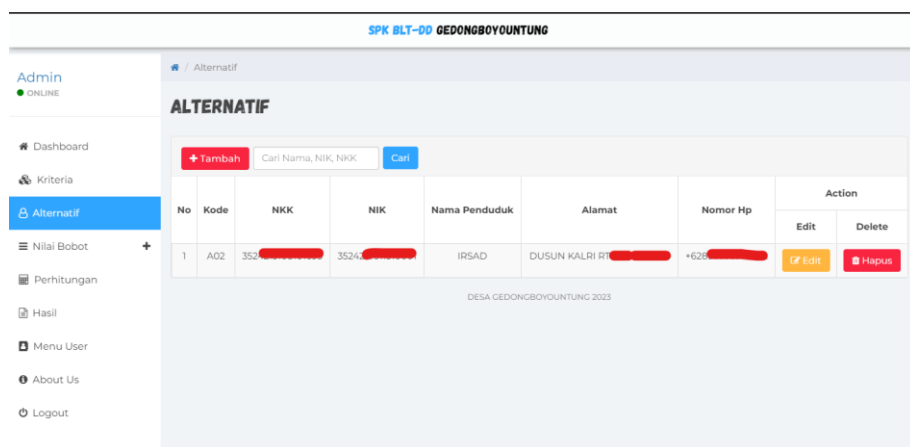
SPK BLT-DD GEDONGBOYOUNTUNG

Admin
ONLINE

Dashboard
Kriteria
Alternatif
Nilai Bobot +
Perhitungan
Hasil
Menu User
About Us
Logout

/ Alternatif

ALTERNATIF

+ Tambah Cari Nama, NIK, NKK Cari

| No | Kode | NKK | NIK | Nama Penduduk | Alamat | Nomor Hp | Action Edit | Action Delete |
|---|---|---|---|---|---|---|---|---|
| 1 | A02 | 352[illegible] | 35242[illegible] | IRSAD | DUSUN KALRI RT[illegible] | +628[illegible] | Edit | Hapus |

DESA GEDONGBOYOUNTUNG 2023